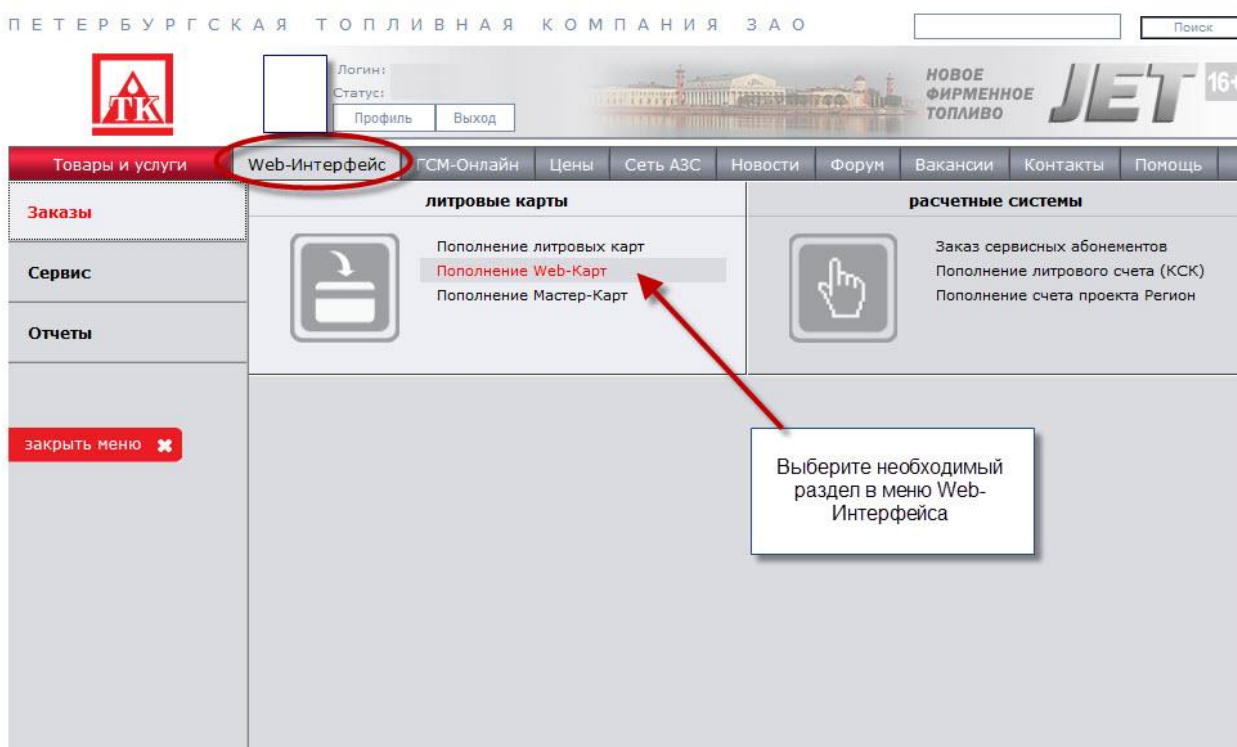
ПЕТЕРБУРГСКАЯ ТОПЛИВНАЯ КОМПАНИЯ ЗАО

Поиск

ПТК

Логин:
Статус:
Профиль Выход

НОВОЕ ФИРМЕННОЕ ТОПЛИВО JET 16+

Товары и услуги | Web-Интерфейс | ГСМ-Онлайн | Цены | Сеть АЗС | Новости | Форум | Вакансии | Контакты | Помощь

Заказы
Сервис
Отчеты

закрыть меню

литровые карты

Пополнение литровых карт
Пополнение Web-Карт
Пополнение Мастер-Карт

расчетные системы

Заказ сервисных абонементов
Пополнение литрового счета (КСК)
Пополнение счета проекта Регион

Выберите необходимый раздел в меню Web-Интерфейса